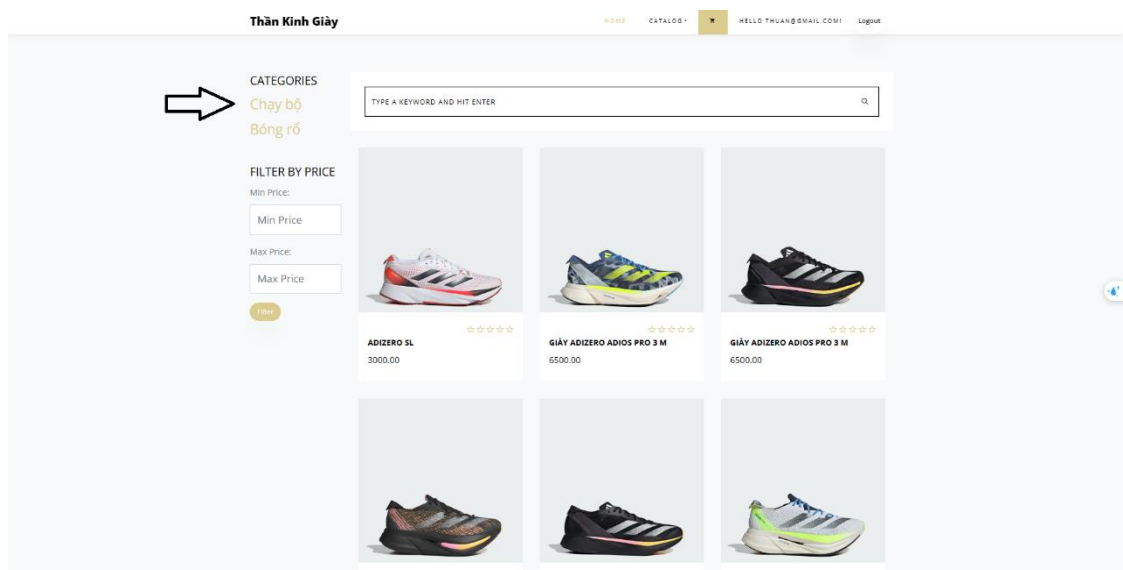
Thần Kinh Giày

HOME CATALOG HELLO THUAN@GMAIL.COM! Logout

CATEGORIES
Chạy bộ
Bóng rổ

FILTER BY PRICE
Min Price:
Min Price
Max Price:
Max Price
Filter

TYPE A KEYWORD AND HIT ENTER

ADIZERO SL
3000.00

GIÀY ADIZERO ADIOS PRO 3 M
6500.00

GIÀY ADIZERO ADIOS PRO 3 M
6500.00